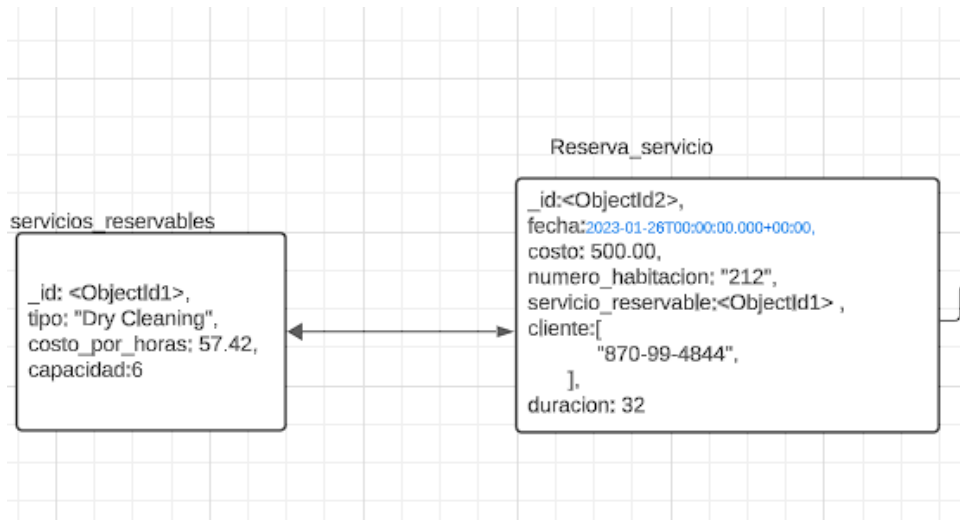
servicios_reservables

_id: <ObjectId1>,
tipo: "Dry Cleaning",
costo_por_horas: 57.42,
capacidad:6

Reserva_servicio

_id:<ObjectId2>,
fecha:2023-01-26T00:00:00.000+00:00,
costo: 500.00,
numero_habitacion: "212",
servicio_reservable:<ObjectId1> ,
cliente:[
"870-99-4844",
],
duracion: 32